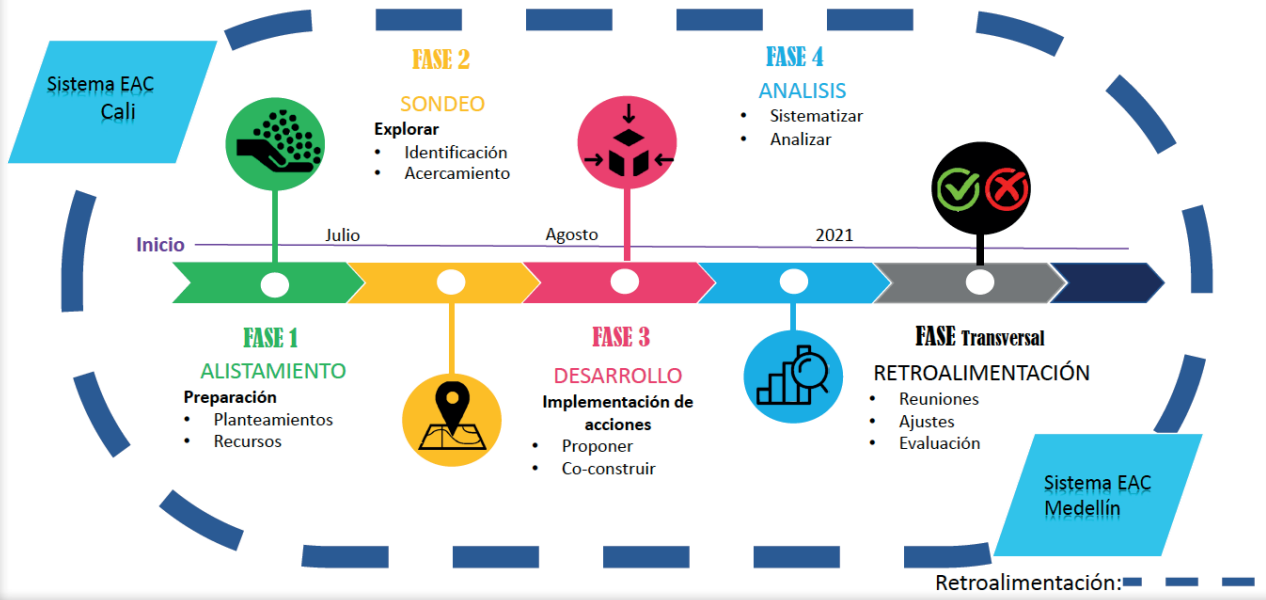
Sistema EAC Cali

FASE 2
SONDEO
Explorar
• Identificación
• Acercamiento

FASE 4
ANALISIS
• Sistematizar
• Analizar

Inicio
Julio
Agosto
2021

FASE 1
ALISTAMIENTO
Preparación
• Planteamientos
• Recursos

FASE 3
DESARROLLO
Implementación de acciones
• Proponer
• Co-construir

FASE Transversal
RETROALIMENTACIÓN
• Reuniones
• Ajustes
• Evaluación

Sistema EAC Medellín

Retroalimentación: